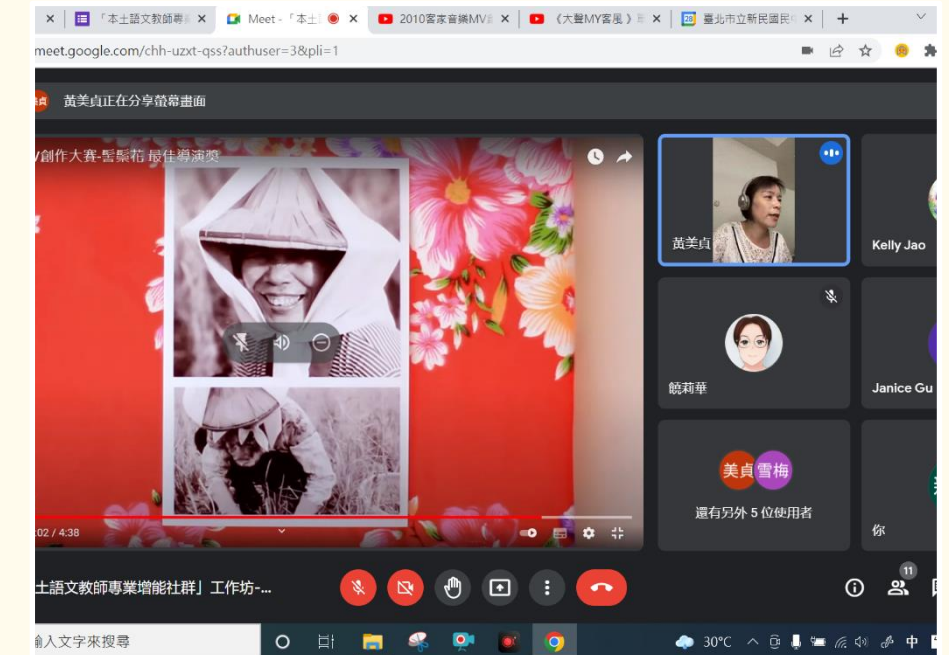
「本土語文教師專

Meet -「本土

2010客家音樂MV

《大聲MY客風》

臺北市立新民國民

meet.google.com/chh-uzxt-qss?authuser=3&pli=1

黃美貞正在分享螢幕畫面

V創作大賽-髻鬃花 最佳導演獎

02 / 4:38

黃美貞

Kelly Jao

饒莉華

Janice Gu

美貞

雪梅

還有另外 5 位使用者

你

土語文教師專業增能社群」工作坊-...

11

輸入文字來搜尋

30°C

中